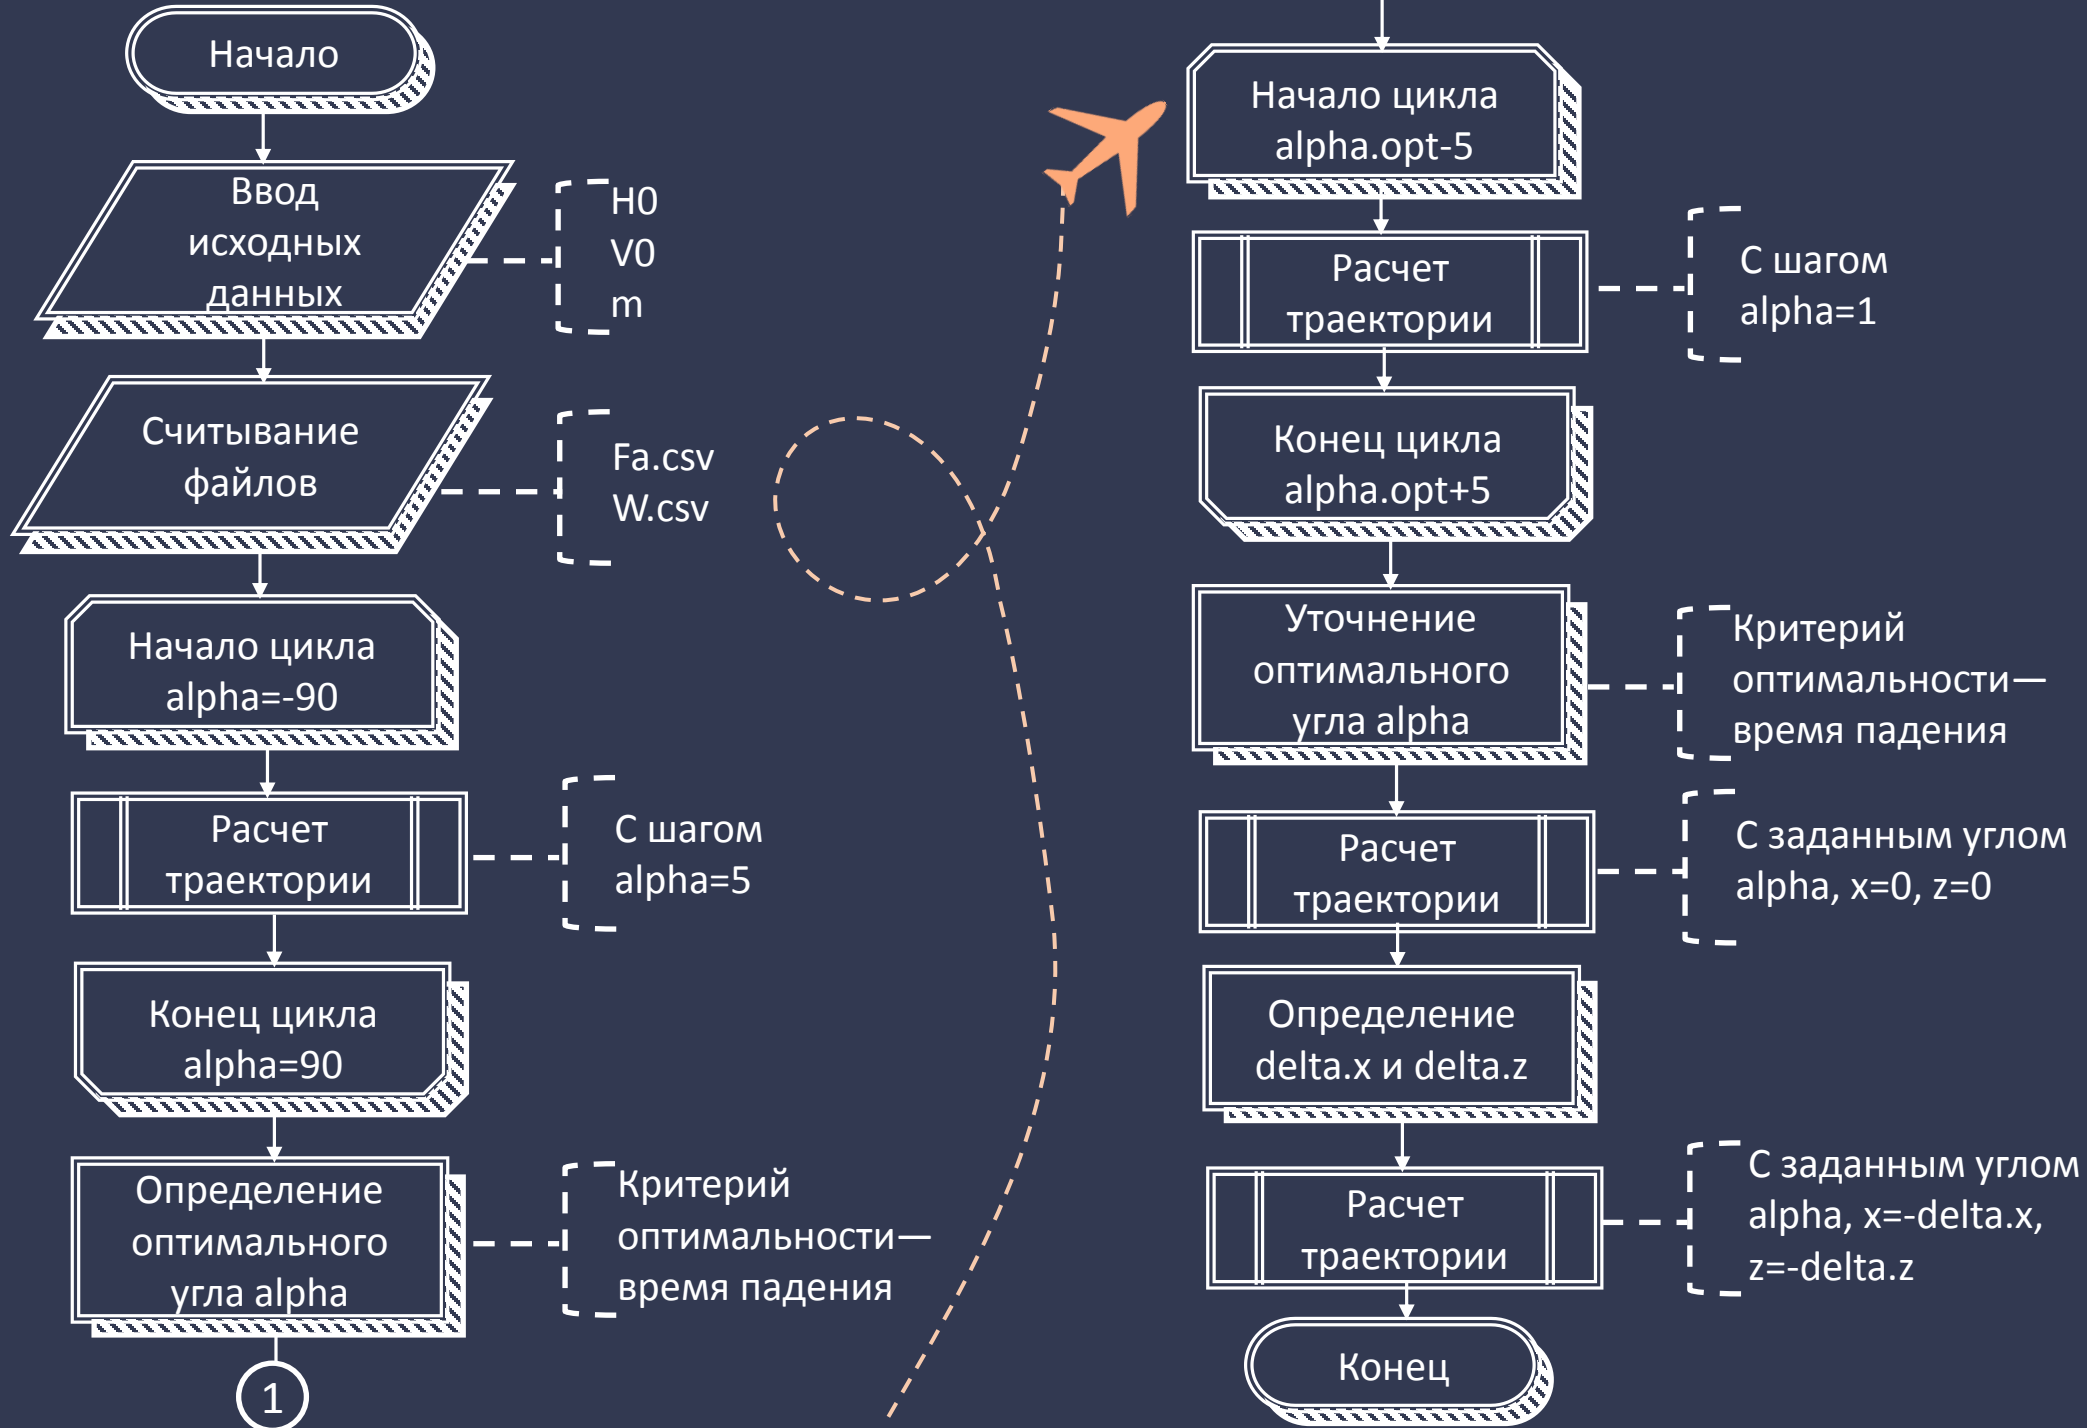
Начало

Ввод исходных данных

H0
V0
m

Считывание файлов

Fa.csv
W.csv

Начало цикла alpha=-90

Расчет траектории

С шагом alpha=5

Конец цикла alpha=90

Определение оптимального угла alpha

Критерий оптимальности— время падения

1

Начало цикла alpha.opt-5

Расчет траектории

С шагом alpha=1

Конец цикла alpha.opt+5

Уточнение оптимального угла alpha

Критерий оптимальности— время падения

Расчет траектории

С заданным углом alpha, x=0, z=0

Определение delta.x и delta.z

Расчет траектории

С заданным углом alpha, x=-delta.x, z=-delta.z

Конец